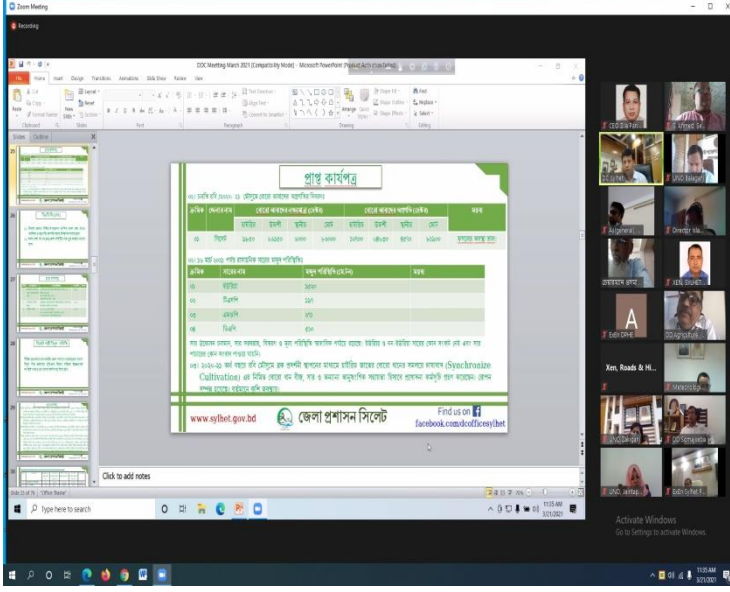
Zoom Meeting

Recording

DDC Meeting March 2021 [Compatibility Mode] - Microsoft PowerPoint (Product Activation Failed)

File Home Insert Design Transitions Animations Slide Show Review View

Slides Outline

প্রাপ্ত কার্যপত্র

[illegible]

| ক্রমিক | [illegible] | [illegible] | | | | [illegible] | | | | মন্তব্য |
|---|---|---|---|---|---|---|---|---|---|---|
| | | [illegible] | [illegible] | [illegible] | মোট | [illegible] | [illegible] | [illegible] | মোট | |
| ০১ | সিলেট | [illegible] | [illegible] | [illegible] | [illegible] | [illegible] | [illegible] | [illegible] | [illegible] | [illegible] |

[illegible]

| ক্রমিক | সারের নাম | মজুদ পরিস্থিতি (মে.টন) | মন্তব্য |
|---|---|---|---|
| ০১ | ইউরিয়া | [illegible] | |
| ০২ | টিএসপি | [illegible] | |
| ০৩ | এমওপি | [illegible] | |
| ০৪ | ডিএপি | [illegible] | |

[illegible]

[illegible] (Synchronize Cultivation) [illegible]

www.sylhet.gov.bd জেলা প্রশাসন সিলেট Find us on facebook.com/dcofficesylhet

Click to add notes

Type here to search

Activate Windows
Go to Settings to activate Windows.

CEO Zila Paris...
Afroza...
DC Sylhet
UNO Balaganj
Asstgeneral...
Director sila...
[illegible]
XEN, SWMEP
Exen DPHE
DD Agriculture
Xen, Roads & Hi...
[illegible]
UNO Dakshin...
DD Sylhet...
UNO Jaintiap...
ExEn Sylhet P...

11:35 AM 3/21/2021